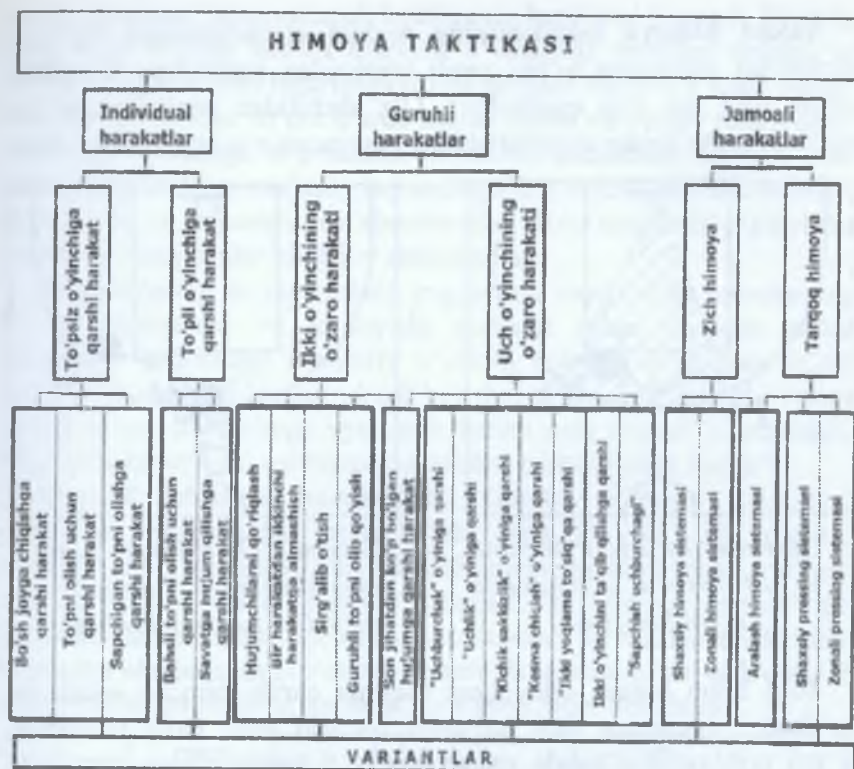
HIMOYA TAKTIKASI

Individual harakatlar

Guruhli harakatlar

Jamoali harakatlar

To'psiz o'yinchiga qarshi harakat

To'pli o'yinchiga qarshi harakat

Ikki o'yinchining o'zaro harakati

Uch o'yinchining o'zaro harakati

Zich himoya

Tarqoq himoya

Bo'sh joyga chiqishga qarshi harakat

To'pni olish uchun qarshi harakat

Sapchigan to'pni olishga qarshi harakat

Baskil to'pni olish uchun qarshi harakat

Savatga hujum qilishga qarshi harakat

Hujumchilarni qo'riqlash

Bir harakatdan ikkinchi harakatga almashish

Sirg'alib o'tish

Guruhli to'pni olib qo'yish

Son jihatdan ko'p bo'lgan hujumga qarshi harakat

"Uchburchak" o'yiniga qarshi

"Uchlik" o'yiniga qarshi

"Kichik sakkizlik" o'yiniga qarshi

"Kesma chiqish" o'yiniga qarshi

"Ikki yoqlama to'siq"qa qarshi

Ikki o'yinchini ta'qib qilishga qarshi

"Sapchish uchburchagi"

Shaxsiy himoya sistemasi

Zonali himoya sistemasi

Aralash himoya sistemasi

Shaxsiy pressing sistemasi

Zonali pressing sistemasi

VARIANTLAR